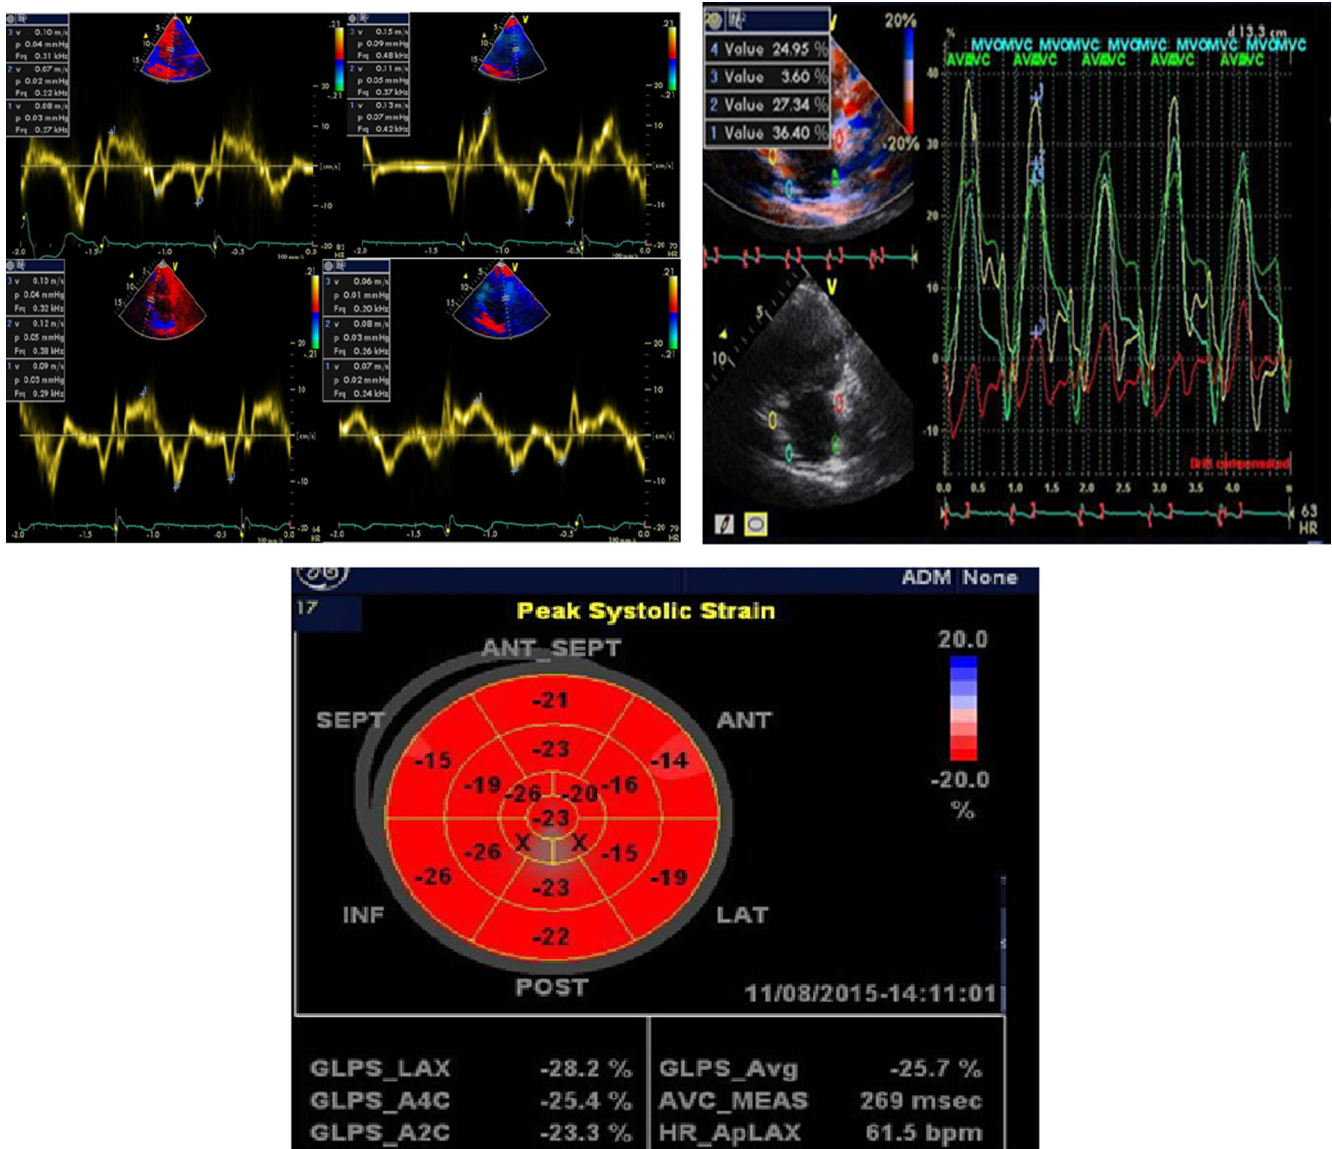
3 v 0.10 m/s
p 0.04 mmHg
Frq 0.31 kHz
2 v 0.07 m/s
p 0.02 mmHg
Frq 0.22 kHz
1 v 0.08 m/s
p 0.03 mmHg
Frq 0.27 kHz

V

3 v 0.15 m/s
p 0.09 mmHg
Frq 0.48 kHz
2 v 0.11 m/s
p 0.05 mmHg
Frq 0.37 kHz
1 v 0.13 m/s
p 0.07 mmHg
Frq 0.42 kHz

V

3 v 0.10 m/s
p 0.04 mmHg
Frq 0.32 kHz
2 v 0.12 m/s
p 0.05 mmHg
Frq 0.38 kHz
1 v 0.09 m/s
p 0.03 mmHg
Frq 0.29 kHz

V

3 v 0.06 m/s
p 0.01 mmHg
Frq 0.20 kHz
2 v 0.08 m/s
p 0.03 mmHg
Frq 0.26 kHz
1 v 0.07 m/s
p 0.02 mmHg
Frq 0.24 kHz

V

20%
4 Value 24.95 %
3 Value 3.60 %
2 Value 27.34 %
1 Value 36.40 %
-20%
d 13.3 cm
%
MVOMVC MVOMVC MVOMVC MVOMVC MVOMVC
AVOAVC AVOAVC AVOAVC AVOAVC AVOAVC
40
30
20
10
0
-10
Drift compensated
0.0 0.5 1.0 1.5 2.0 2.5 3.0 3.5 4.0 s
63 HR
V
5
10

ADM None
17
Peak Systolic Strain
ANT_SEPT
SEPT
ANT
INF
LAT
POST
20.0
-20.0
%
-21
-23
-15
-14
-19
-26
-20
-16
-23
-26
X
X
-15
-26
-19
-23
-22
11/08/2015-14:11:01

GLPS_LAX -28.2 %
GLPS_A4C -25.4 %
GLPS_A2C -23.3 %
GLPS_Avg -25.7 %
AVC_MEAS 269 msec
HR_ApLAX 61.5 bpm